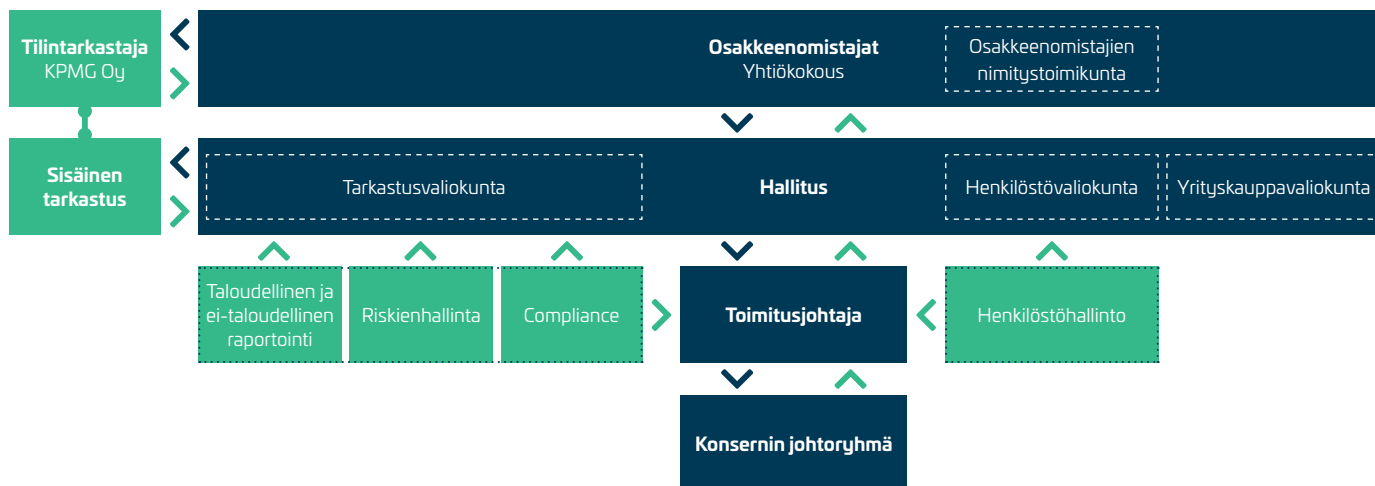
Tilintarkastaja
KPMG Oy

Osakkeenomistajat
Yhtiökokous

Osakkeenomistajien nimitystoimikunta

Sisäinen tarkastus

Tarkastusvaliokunta

Hallitus

Henkilöstövaliokunta

Yrityskauppavaliokunta

Taloudellinen ja ei-taloudellinen raportointi

Riskienhallinta

Compliance

Toimitusjohtaja

Henkilöstöhallinto

Konsernin johtoryhmä